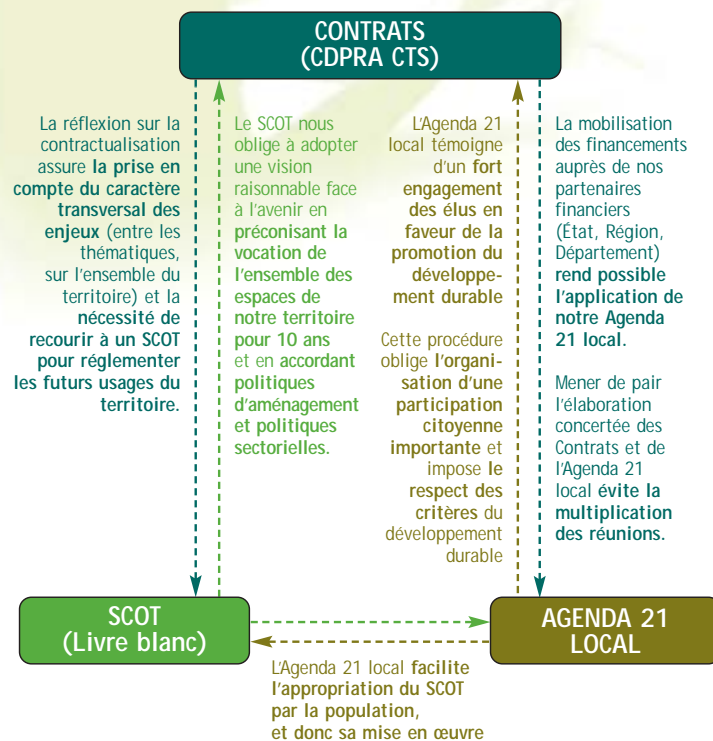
CONTRATS
(CDPRA CTS)

La réflexion sur la contractualisation assure la prise en compte du caractère transversal des enjeux (entre les thématiques, sur l'ensemble du territoire) et la nécessité de recourir à un SCOT pour réglementer les futurs usages du territoire.

Le SCOT nous oblige à adopter une vision raisonnable face à l'avenir en préconisant la vocation de l'ensemble des espaces de notre territoire pour 10 ans et en accordant politiques d'aménagement et politiques sectorielles.

L'Agenda 21 local témoigne d'un fort engagement des élus en faveur de la promotion du développement durable

Cette procédure oblige l'organisation d'une participation citoyenne importante et impose le respect des critères du développement durable

La mobilisation des financements auprès de nos partenaires financiers (État, Région, Département) rend possible l'application de notre Agenda 21 local.

Mener de pair l'élaboration concertée des Contrats et de l'Agenda 21 local évite la multiplication des réunions.

SCOT
(Livre blanc)

AGENDA 21
LOCAL

L'Agenda 21 local facilite l'appropriation du SCOT par la population, et donc sa mise en œuvre